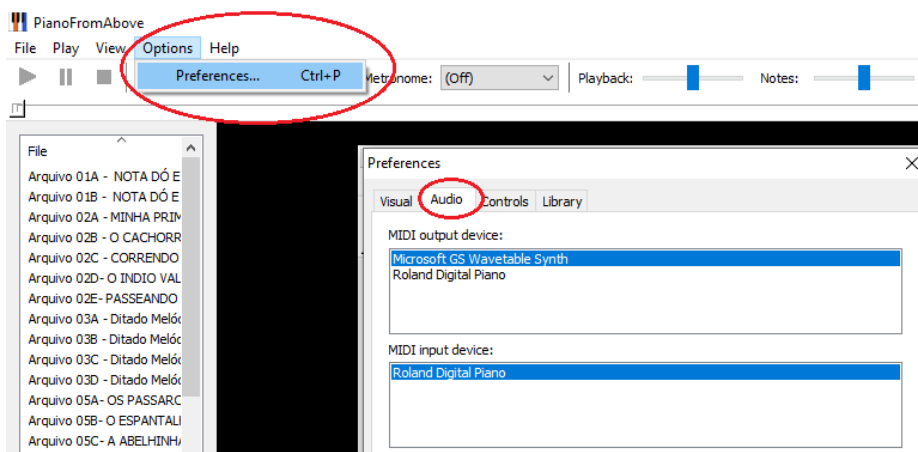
PianoFromAbove

File Play View Options Help

Preferences... Ctrl+P

Metronome: (Off)

Playback:

Notes:

File

Arquivo 01A - NOTA DÓ E
Arquivo 01B - NOTA DÓ E
Arquivo 02A - MINHA PRIM
Arquivo 02B - O CACHORR
Arquivo 02C - CORRENDO
Arquivo 02D- O INDIO VAL
Arquivo 02E- PASSEANDO
Arquivo 03A - Ditado Melóc
Arquivo 03B - Ditado Melóc
Arquivo 03C - Ditado Melóc
Arquivo 03D - Ditado Melóc
Arquivo 05A- OS PASSARC
Arquivo 05B- O ESPANTALI
Arquivo 05C- A ABELHINH

Preferences

Visual Audio Controls Library

MIDI output device:

Microsoft GS Wavetable Synth
Roland Digital Piano

MIDI input device:

Roland Digital Piano